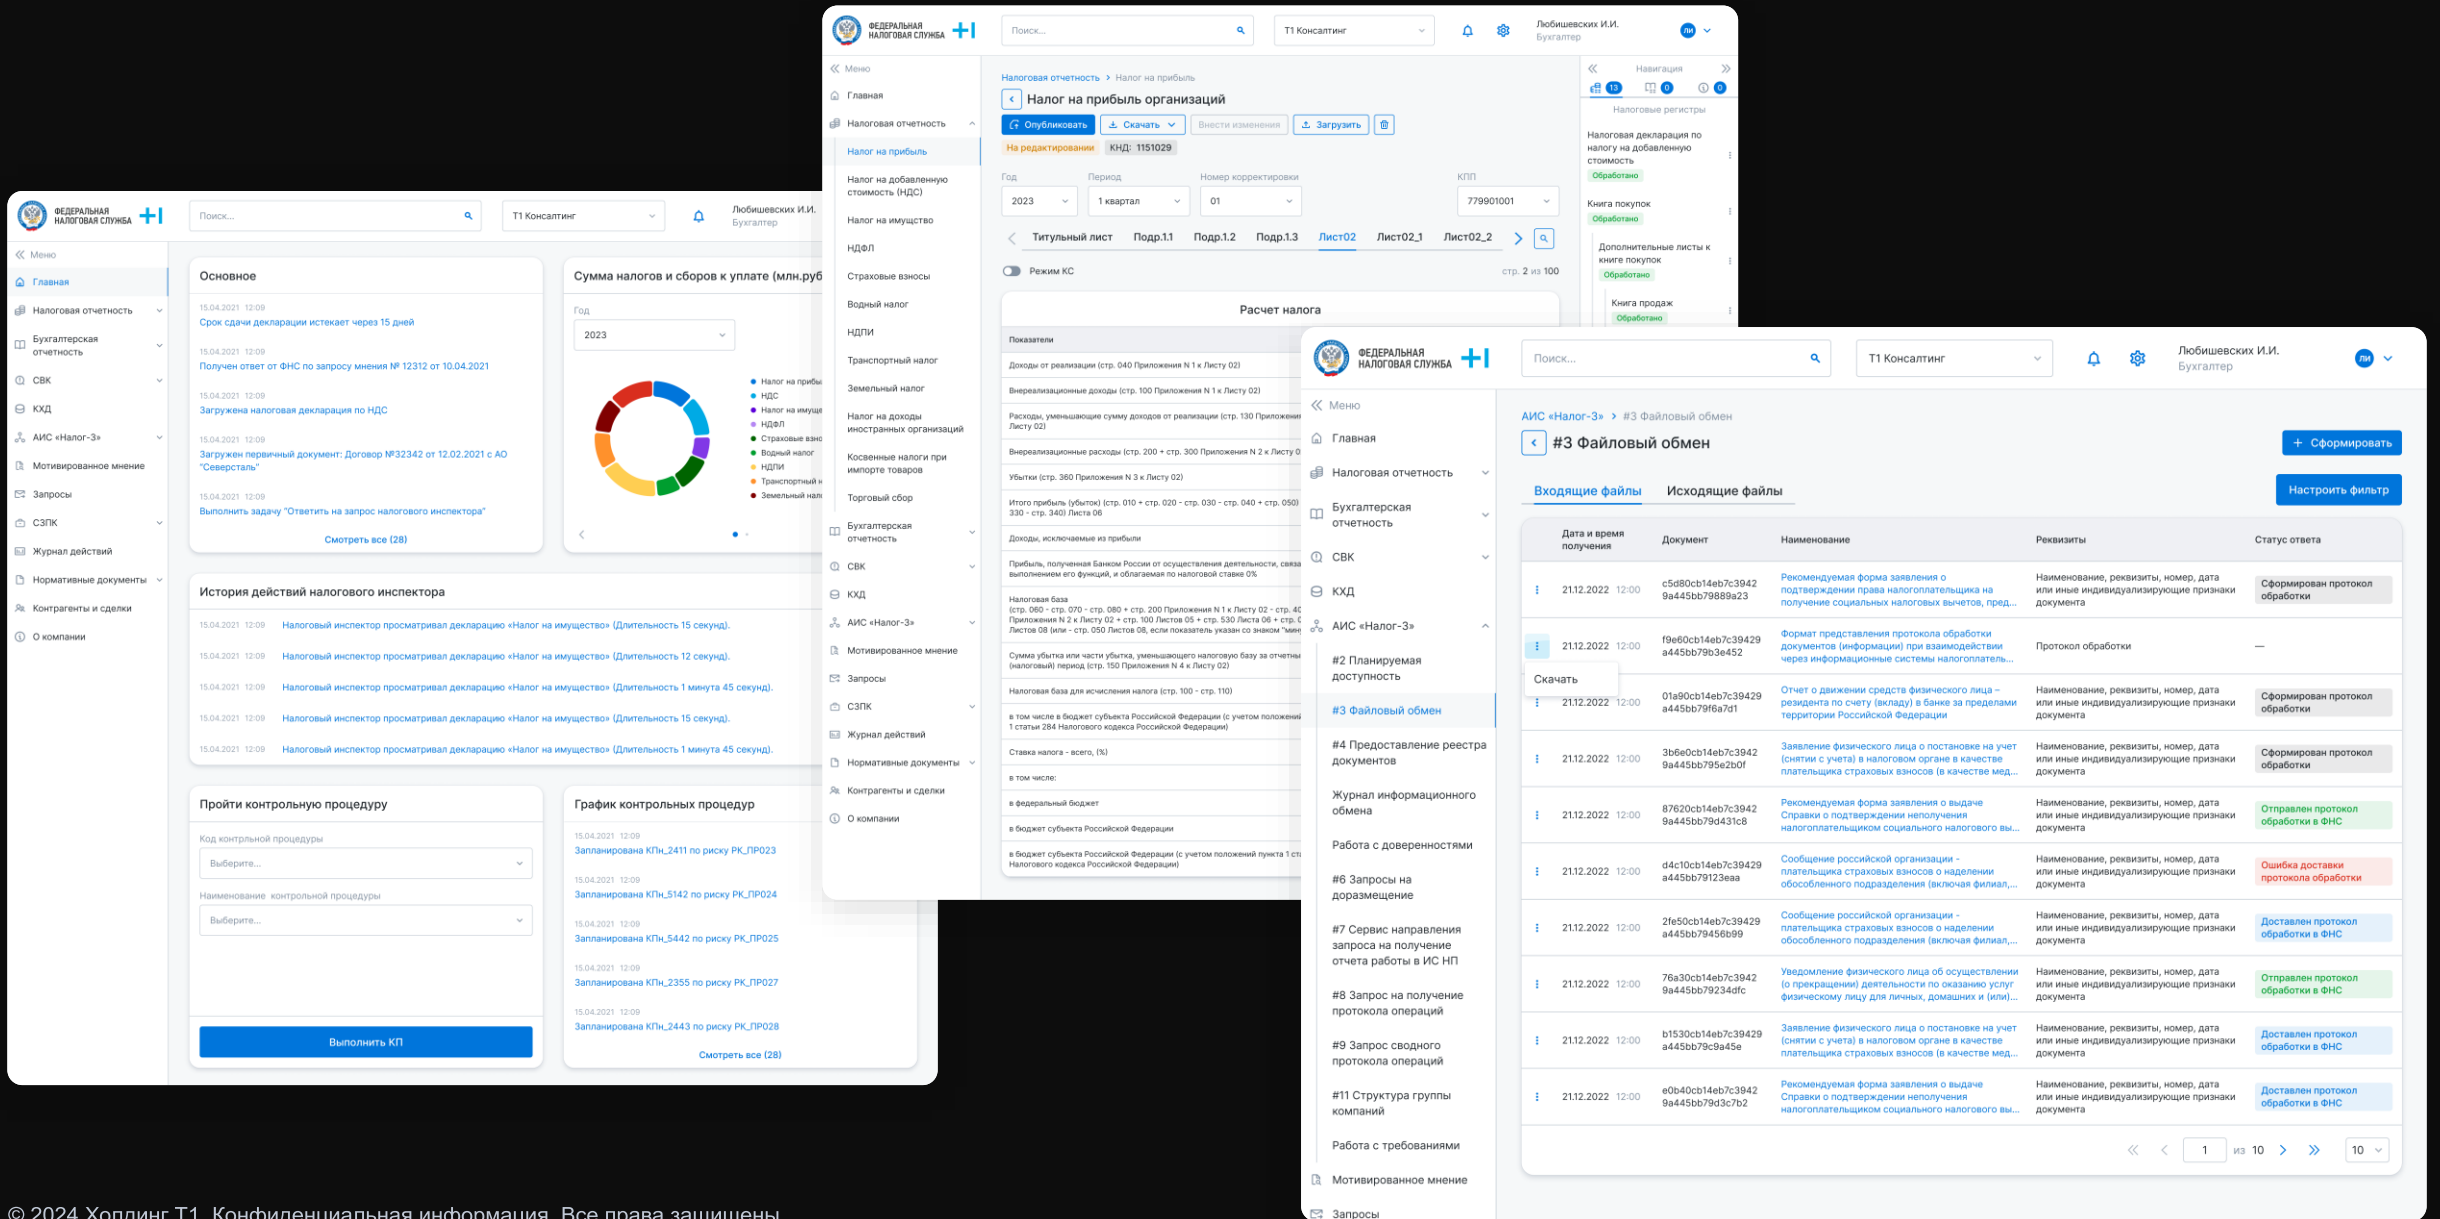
ФЕДЕРАЛЬНАЯ НАЛОГОВАЯ СЛУЖБА +I

Поиск...

Т1 Консалтинг

Любишевских И.И.
Бухгалтер

ЛИ

Меню
Главная
Налоговая отчетность
Налог на прибыль
Налог на добавленную стоимость (НДС)
Налог на имущество
НДФЛ
Страховые взносы
Водный налог
НДПИ
Транспортный налог
Земельный налог
Налог на доходы иностранных организаций
Косвенные налоги при импорте товаров
Торговый сбор
Бухгалтерская отчетность
СВК
КХД
АИС «Налог-3»
Мотивированное мнение
Запросы
СЗПК
Журнал действий
Нормативные документы
Контрагенты и сделки
О компании

Налоговая отчетность > Налог на прибыль

Налог на прибыль организаций

Опубликовать
Скачать
Внести изменения
Загрузить

На редактировании
КНД: 1151029

Год
2023
Период
1 квартал
Номер корректировки
01
КПП
779901001

Титульный лист
Подр.1.1
Подр.1.2
Подр.1.3
Лист02
Лист02_1
Лист02_2

Режим КС
стр. 2 из 100

Расчет налога

Показатели
Доходы от реализации (стр. 040 Приложения N 1 к Листу 02)
Внереализационные доходы (стр. 100 Приложения N 1 к Листу 02)
Расходы, уменьшающие сумму доходов от реализации (стр. 130 Приложения Листу 02)
Внереализационные расходы (стр. 200 + стр. 300 Приложения N 2 к Листу 0
Убытки (стр. 360 Приложения N 3 к Листу 02)
Итого прибыль (убыток) (стр. 010 + стр. 020 - стр. 030 - стр. 040 + стр. 050) 330 - стр. 340) Листа 06
Доходы, исключаемые из прибыли
Прибыль, полученная Банком России от осуществления деятельности, связа выполнением его функций, и облагаемая по налоговой ставке 0%
Налоговая база (стр. 060 - стр. 070 - стр. 080 + стр. 200 Приложения N 1 к Листу 02 - стр. Приложения N 2 к Листу 02 + стр. 100 Листов 05 + стр. 530 Листа 06 + стр. Листов 08 (или - стр. 050 Листов 08, если показатель указан со знаком "мин
Сумма убытка или части убытка, уменьшающего налоговую базу за отчетны (налоговый) период (стр. 150 Приложения N 4 к Листу 02)
Налоговая база для исчисления налога (стр. 100 - стр. 110)
в том числе в бюджет субъекта Российской Федерации (с учетом положени 1 статьи 284 Налогового кодекса Российской Федерации)
Ставка налога - всего, (%)
в том числе:
в федеральный бюджет
в бюджет субъекта Российской Федерации
в бюджет субъекта Российской Федерации (с учетом положений пункта 1 ст Налогового кодекса Российской Федерации)

Навигация
13 0 0
Налоговые регистры
Налоговая декларация по налогу на добавленную стоимость
Обработано
Книга покупок
Обработано
Дополнительные листы к книге покупок
Обработано
Книга продаж
Обработано

Меню
Главная
Налоговая отчетность
Бухгалтерская отчетность
СВК
КХД
АИС «Налог-3»
Мотивированное мнение
Запросы
СЗПК
Журнал действий
Нормативные документы
Контрагенты и сделки
О компании

Основное
15.04.2021 12:09
Срок сдачи декларации истекает через 15 дней
15.04.2021 12:09
Получен ответ от ФНС по запросу мнения № 12312 от 10.04.2021
15.04.2021 12:09
Загружена налоговая декларация по НДС
15.04.2021 12:09
Загружен первичный документ: Договор №32342 от 12.02.2021 с АО "Северсталь"
15.04.2021 12:09
Выполнить задачу "Ответить на запрос налогового инспектора"
Смотреть все (28)

Сумма налогов и сборов к уплате (млн.руб
Год
2023
Налог на прибы
НДС
Налог на имуще
НДФЛ
Страховые взно
Водный налог
НДПИ
Транспортный н
Земельный нал

История действий налогового инспектора
15.04.2021 12:09 Налоговый инспектор просматривал декларацию «Налог на имущество» (Длительность 15 секунд).
15.04.2021 12:09 Налоговый инспектор просматривал декларацию «Налог на имущество» (Длительность 12 секунд).
15.04.2021 12:09 Налоговый инспектор просматривал декларацию «Налог на имущество» (Длительность 1 минута 45 секунд).
15.04.2021 12:09 Налоговый инспектор просматривал декларацию «Налог на имущество» (Длительность 15 секунд).
15.04.2021 12:09 Налоговый инспектор просматривал декларацию «Налог на имущество» (Длительность 1 минута 45 секунд).

Пройти контрольную процедуру
Код контрольной процедуры
Выберите...
Наименование контрольной процедуры
Выберите...
Выполнить КП

График контрольных процедур
15.04.2021 12:09
Запланирована КПн_2411 по риску РК_ПР023
15.04.2021 12:09
Запланирована КПн_5142 по риску РК_ПР024
15.04.2021 12:09
Запланирована КПн_5442 по риску РК_ПР025
15.04.2021 12:09
Запланирована КПн_2355 по риску РК_ПР027
15.04.2021 12:09
Запланирована КПн_2443 по риску РК_ПР028
Смотреть все (28)

Меню
Главная
Налоговая отчетность
Бухгалтерская отчетность
СВК
КХД
АИС «Налог-3»
#2 Планируемая доступность
#3 Файловый обмен
#4 Предоставление реестра документов
Журнал информационного обмена
Работа с доверенностями
#6 Запросы на доразмещение
#7 Сервис направления запроса на получение отчета работы в ИС НП
#8 Запрос на получение протокола операций
#9 Запрос сводного протокола операций
#11 Структура группы компаний
Работа с требованиями
Мотивированное мнение
Запросы

АИС «Налог-3» > #3 Файловый обмен

#3 Файловый обмен
+ Сформировать
Входящие файлы
Исходящие файлы
Настроить фильтр

| Дата и время получения | Документ | Наименование | Реквизиты | Статус ответа |
|---|---|---|---|---|
| 21.12.2022 12:00 | c5d80cb14eb7c3942 9a445bb79889a23 | Рекомендуемая форма заявления о подтверждении права налогоплательщика на получение социальных налоговых вычетов, пред... | Наименование, реквизиты, номер, дата или иные индивидуализирующие признаки документа | Сформирован протокол обработки |
| 21.12.2022 12:00 | f9e60cb14eb7c39429 a445bb79b3e452 | Формат представления протокола обработки документов (информации) при взаимодействии через информационные системы налогоплатель... | Протокол обработки | — |
| 21.12.2022 12:00 | 01a90cb14eb7c39429 a445bb79f6a7d1 | Отчет о движении средств физического лица – резидента по счету (вкладу) в банке за пределами территории Российской Федерации | Наименование, реквизиты, номер, дата или иные индивидуализирующие признаки документа | Сформирован протокол обработки |
| 21.12.2022 12:00 | 3b6e0cb14eb7c3942 9a445bb795e2b0f | Заявление физического лица о постановке на учет (снятии с учета) в налоговом органе в качестве плательщика страховых взносов (в качестве мед... | Наименование, реквизиты, номер, дата или иные индивидуализирующие признаки документа | Сформирован протокол обработки |
| 21.12.2022 12:00 | 87620cb14eb7c3942 9a445bb79d431c8 | Рекомендуемая форма заявления о выдаче Справки о подтверждении неполучения налогоплательщиком социального налогового вы... | Наименование, реквизиты, номер, дата или иные индивидуализирующие признаки документа | Отправлен протокол обработки в ФНС |
| 21.12.2022 12:00 | d4c10cb14eb7c39429 a445bb79123eaa | Сообщение российской организации - плательщика страховых взносов о наделении обособленного подразделения (включая филиал,... | Наименование, реквизиты, номер, дата или иные индивидуализирующие признаки документа | Ошибка доставки протокола обработки |
| 21.12.2022 12:00 | 2fe50cb14eb7c39429 a445bb79456b99 | Сообщение российской организации - плательщика страховых взносов о наделении обособленного подразделения (включая филиал,... | Наименование, реквизиты, номер, дата или иные индивидуализирующие признаки документа | Доставлен протокол обработки в ФНС |
| 21.12.2022 12:00 | 76a30cb14eb7c3942 9a445bb79234dfc | Уведомление физического лица об осуществлении (о прекращении) деятельности по оказанию услуг физическому лицу для личных, домашних и (или)... | Наименование, реквизиты, номер, дата или иные индивидуализирующие признаки документа | Отправлен протокол обработки в ФНС |
| 21.12.2022 12:00 | b1530cb14eb7c39429 a445bb79c9a45e | Заявление физического лица о постановке на учет (снятии с учета) в налоговом органе в качестве плательщика страховых взносов (в качестве мед... | Наименование, реквизиты, номер, дата или иные индивидуализирующие признаки документа | Доставлен протокол обработки в ФНС |
| 21.12.2022 12:00 | e0b40cb14eb7c3942 9a445bb79d3c7b2 | Рекомендуемая форма заявления о выдаче Справки о подтверждении неполучения налогоплательщиком социального налогового вы... | Наименование, реквизиты, номер, дата или иные индивидуализирующие признаки документа | Доставлен протокол обработки в ФНС |

Скачать

1 из 10 10

© 2024 Холдинг Т1. Конфиденциальная информация. Все права защищены